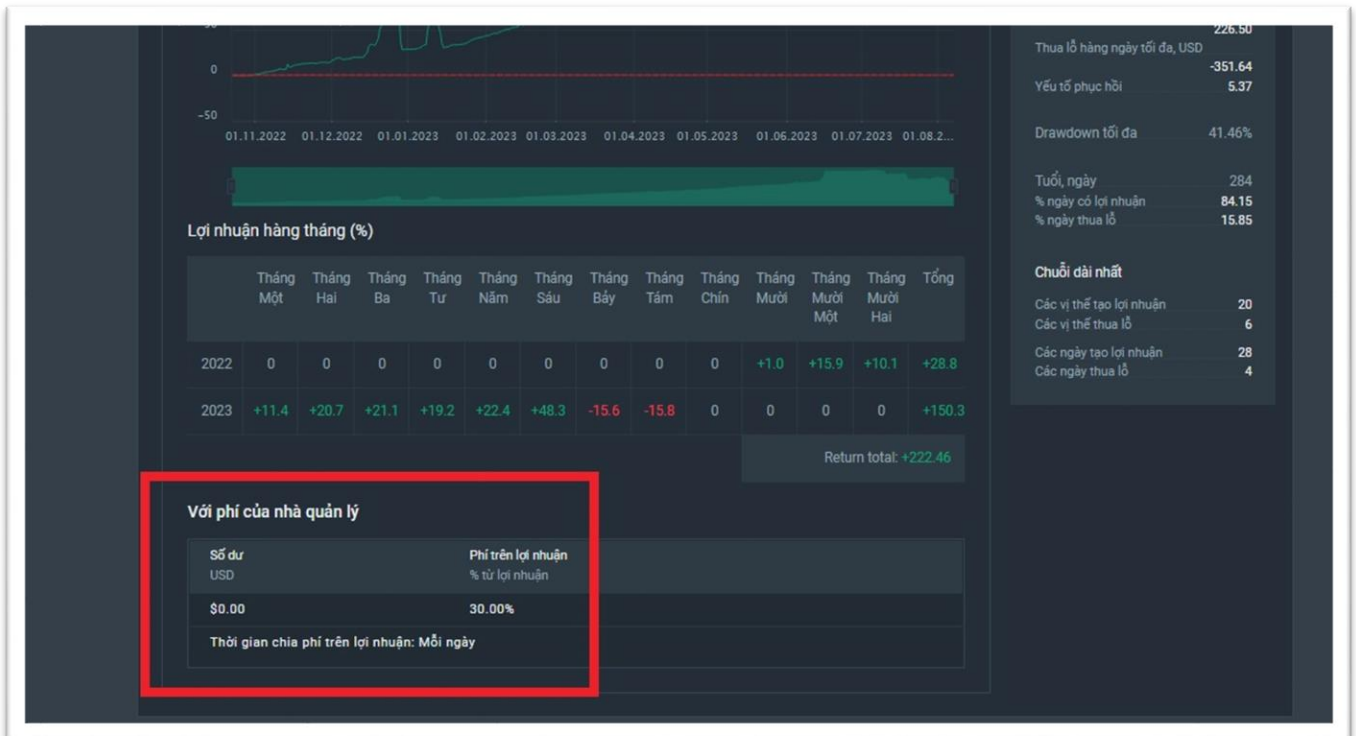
0
−50
01.11.2022 01.12.2022 01.01.2023 01.02.2023 01.03.2023 01.04.2023 01.05.2023 01.06.2023 01.07.2023 01.08.2...

Lợi nhuận hàng tháng (%)

| | Tháng Một | Tháng Hai | Tháng Ba | Tháng Tư | Tháng Năm | Tháng Sáu | Tháng Bảy | Tháng Tám | Tháng Chín | Tháng Mười | Tháng Mười Một | Tháng Mười Hai | Tổng |
|---|---|---|---|---|---|---|---|---|---|---|---|---|---|
| 2022 | 0 | 0 | 0 | 0 | 0 | 0 | 0 | 0 | 0 | +1.0 | +15.9 | +10.1 | +28.8 |
| 2023 | +11.4 | +20.7 | +21.1 | +19.2 | +22.4 | +48.3 | -15.6 | -15.8 | 0 | 0 | 0 | 0 | +150.3 |

Return total: +222.46

Với phí của nhà quản lý

| Số dư USD | Phí trên lợi nhuận % từ lợi nhuận |
|---|---|
| $0.00 | 30.00% |

Thời gian chia phí trên lợi nhuận: Mỗi ngày

226.50
Thua lỗ hàng ngày tối đa, USD -351.64
Yếu tố phục hồi 5.37

Drawdown tối đa 41.46%

Tuổi, ngày 284
% ngày có lợi nhuận 84.15
% ngày thua lỗ 15.85

Chuỗi dài nhất

Các vị thế tạo lợi nhuận 20
Các vị thế thua lỗ 6
Các ngày tạo lợi nhuận 28
Các ngày thua lỗ 4